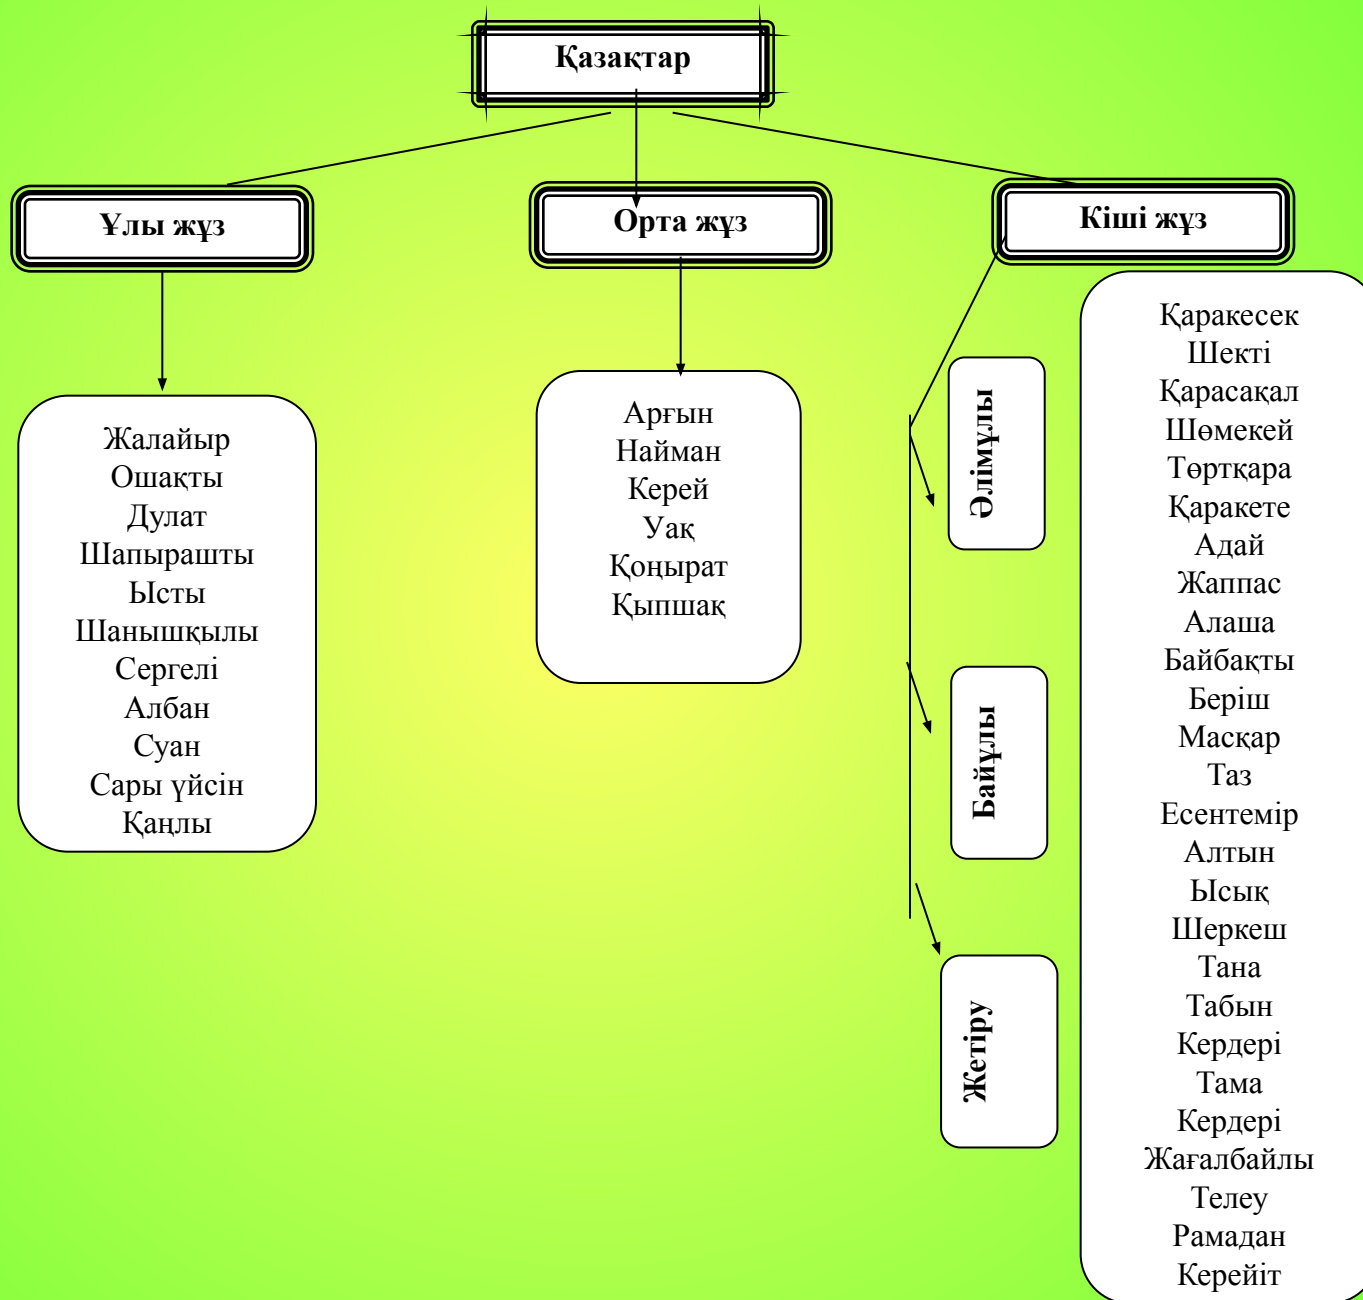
Қазақтар

Ұлы жүз

Орта жүз

Кіші жүз

Жалайыр
Ошақты
Дулат
Шапырашты
Ысты
Шанышқылы
Сергелі
Албан
Суан
Сары үйсін
Қаңлы

Арғын
Найман
Керей
Уақ
Қоңырат
Қыпшақ

Әлімұлы

Байұлы

Жетіру

Қаракесек
Шекті
Қарасақал
Шөмекей
Төртқара
Қаракете
Адай
Жаппас
Алаша
Байбақты
Беріш
Масқар
Таз
Есентемір
Алтын
Ысық
Шеркеш
Тана
Табын
Кердері
Тама
Кердері
Жағалбайлы
Телеу
Рамадан
Керейіт